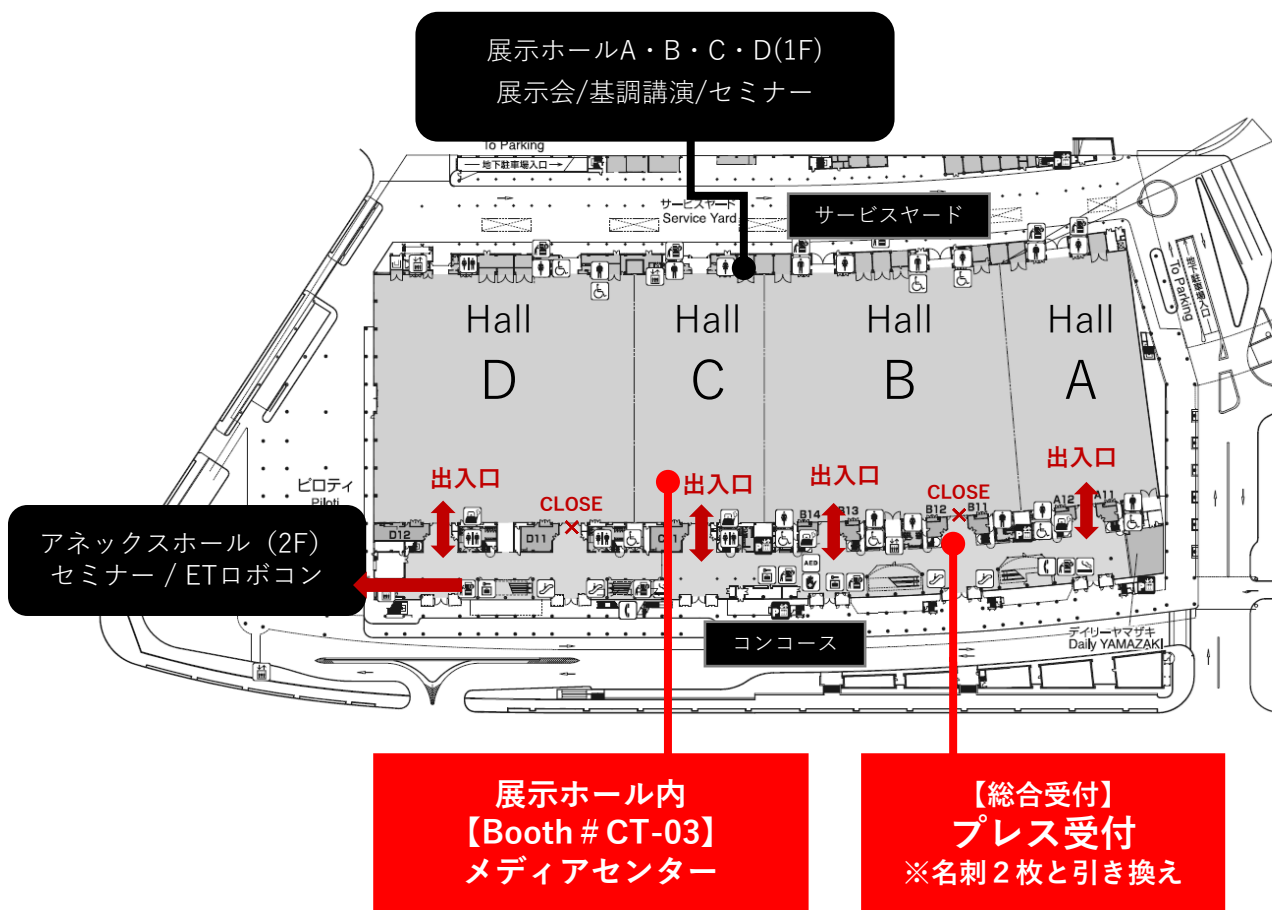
展示ホールA・B・C・D(1F)
展示会/基調講演/セミナー

To Parking
地下駐車場入口

サービスヤード
Service Yard

サービスヤード

To Parking

Hall D

Hall C

Hall B

Hall A

ピロティ
Piloti

出入口

CLOSE

出入口

出入口

CLOSE

出入口

D12

D11

C11

B14

B13

B12

B11

A12

A11

AED

アネックスホール（2F）
セミナー / ETロボコン

コンコース

デイリーヤマザキ
Daily YAMAZAKI

展示ホール内
【Booth＃CT-03】
メディアセンター

【総合受付】
プレス受付
※名刺２枚と引き換え